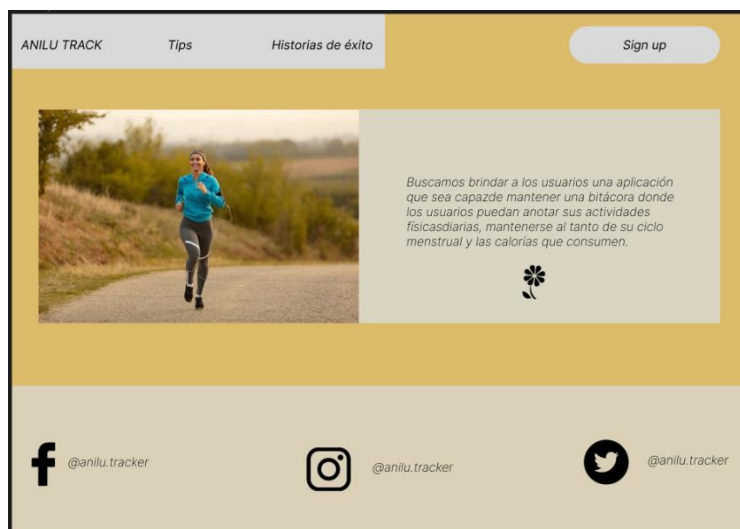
ANILU TRACK Tips Historias de éxito

Sign up

Buscamos brindar a los usuarios una aplicación que sea capazde mantener una bitácora donde los usuarios puedan anotar sus actividades físicasdiarias, mantenerse al tanto de su ciclo menstrual y las calorías que consumen.

@anilu.tracker

@anilu.tracker

@anilu.tracker